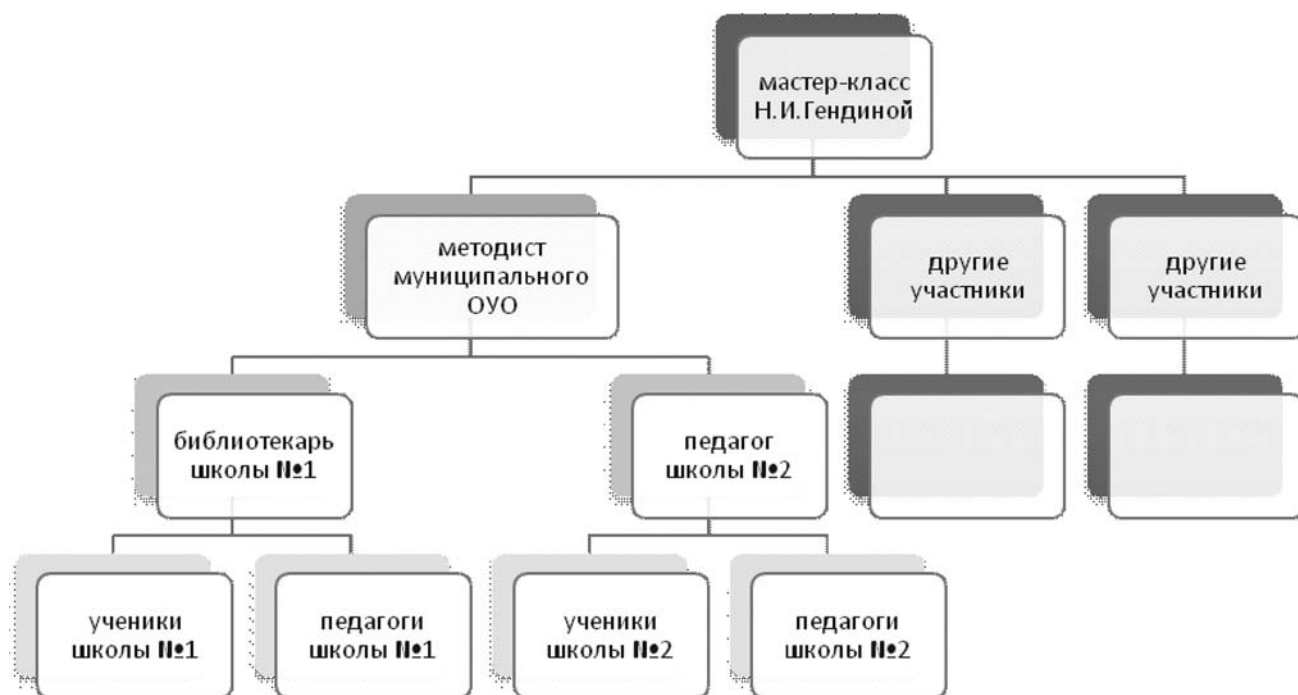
мастер-класс Н.И.Гендиной

методист муниципального ОУО

другие участники

другие участники

библиотекарь школы №1

педагог школы №2

ученики школы №1

педагоги школы №1

ученики школы №2

педагоги школы №2